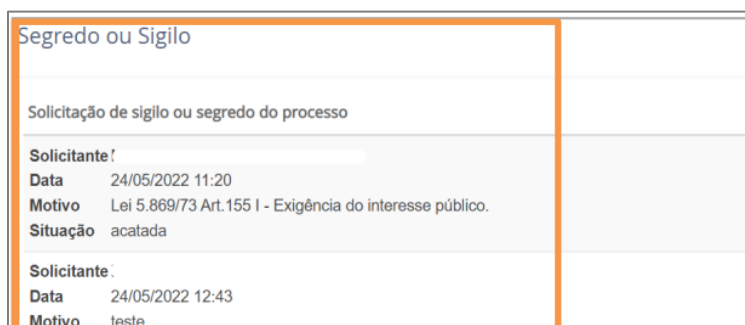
Segredo ou Sigilo

Solicitação de sigilo ou segredo do processo

Solicitante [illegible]
Data 24/05/2022 11:20
Motivo Lei 5.869/73 Art.155 I - Exigência do interesse público.
Situação acatada

Solicitante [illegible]
Data 24/05/2022 12:43
Motivo teste